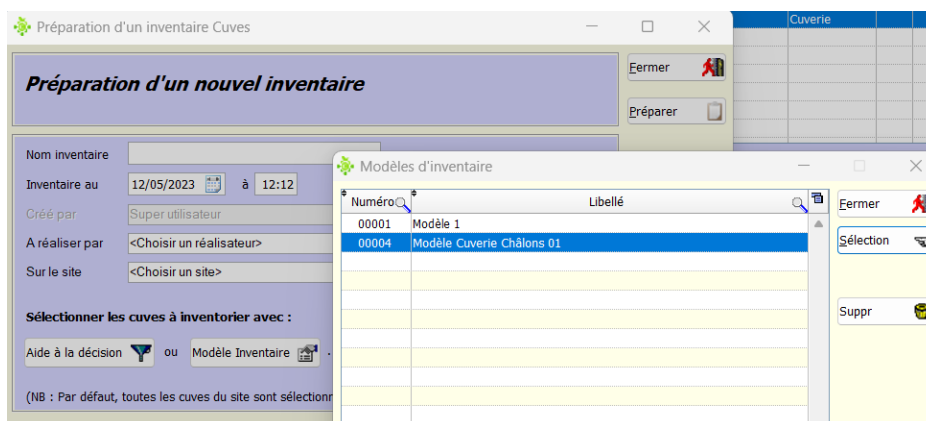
Préparation d'un inventaire Cuves

Cuverie

Préparation d'un nouvel inventaire

Fermer

Préparer

Nom inventaire

Inventaire au 12/05/2023 à 12:12

Créé par Super utilisateur

A réaliser par <Choisir un réalisateur>

Sur le site <Choisir un site>

Sélectionner les cuves à inventorier avec :

Aide à la décision ou Modèle Inventaire

(NB : Par défaut, toutes les cuves du site sont sélectionn

Modèles d'inventaire

| Numéro | Libellé |
|---|---|
| 00001 | Modèle 1 |
| 00004 | Modèle Cuverie Châlons 01 |

Fermer

Sélection

Suppr